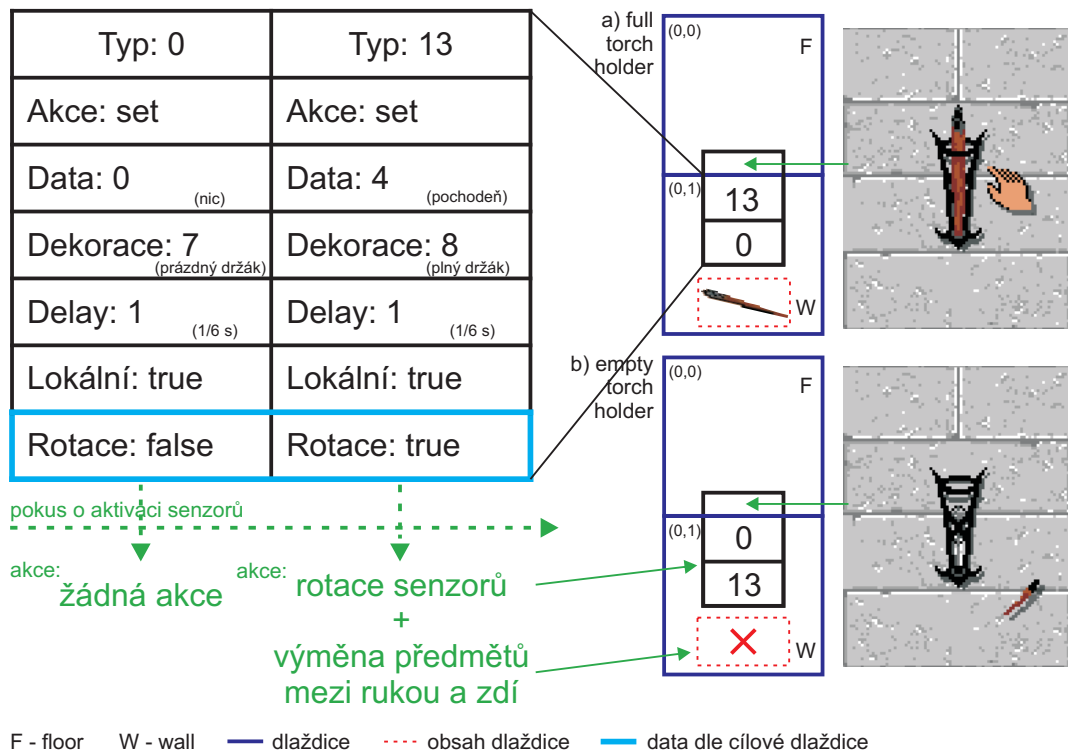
| Typ: 0 | Typ: 13 |
|---|---|
| Akce: set | Akce: set |
| Data: 0 (nic) | Data: 4 (pochodeň) |
| Dekorace: 7 (prázdný držák) | Dekorace: 8 (plný držák) |
| Delay: 1 (1/6 s) | Delay: 1 (1/6 s) |
| Lokální: true | Lokální: true |
| Rotace: false | Rotace: true |

pokus o aktivaci senzorů

akce: žádná akce

akce: rotace senzorů + výměna předmětů mezi rukou a zdí

a) full torch holder

(0,0) F

(0,1) 13 0 W

b) empty torch holder

(0,0) F

(0,1) 0 13 W

F - floor W - wall dlaždice obsah dlaždice data dle cílové dlaždice